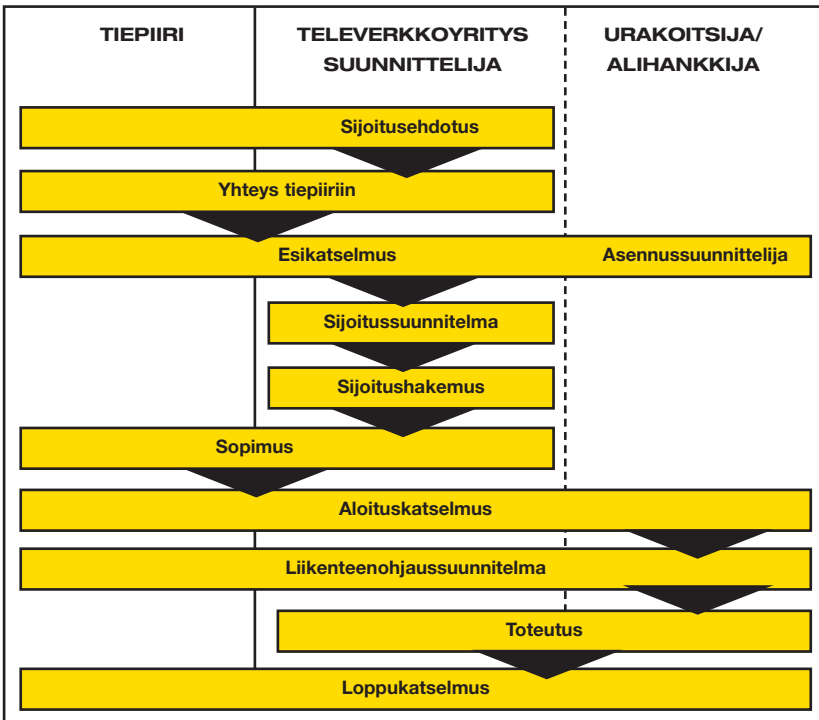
TIEPIIRI

TELEVERKKOYRITYS SUUNNITTELIJA

URAKOITSIJA/ ALIHANKKIJA

Sijoitusehdotus

Yhteys tiepiiriin

Esikatselmus

Asennussuunnittelija

Sijoitussuunnitelma

Sijoitushakemus

Sopimus

Aloituskatselmus

Liikenteenohjaussuunnitelma

Toteutus

Loppukatselmus